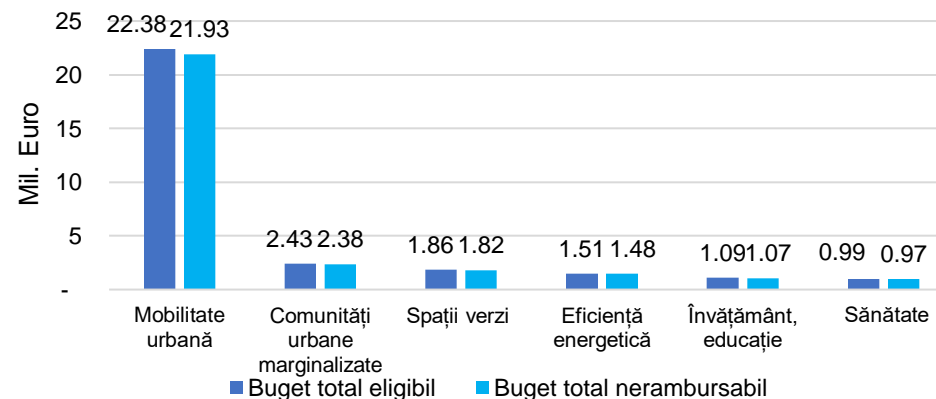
| | Buget total eligibil | Buget total nerambursabil |
|---|---|---|
| Mobilitate urbană | 22.38 | 21.93 |
| Comunități urbane marginalizate | 2.43 | 2.38 |
| Spații verzi | 1.86 | 1.82 |
| Eficiență energetică | 1.51 | 1.48 |
| Învățământ, educație | 1.09 | 1.07 |
| Sănătate | 0.99 | 0.97 |

Mil. Euro

25
20
15
10
5
-

Buget total eligibil
Buget total nerambursabil